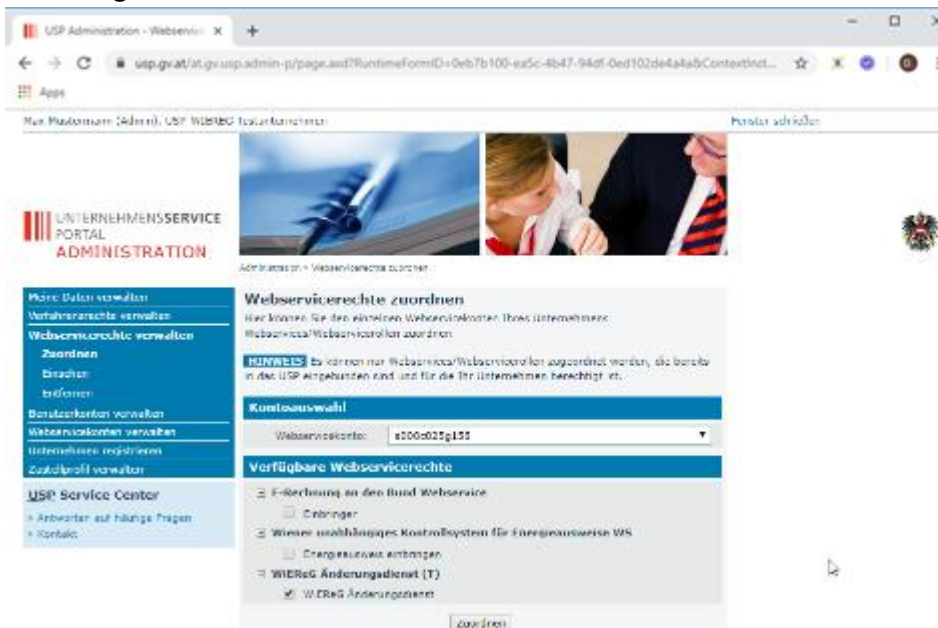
USP Administration - Webservic ×
+
usp.gv.at/at.gv.usp.admin-p/page.aspx?RuntimeFormID=0eb7b100-ea5c-4b47-94df-0ed102de4a4ab&ContextInst...
Apps

Max Mustermann (Admin), USP WIEREG Testunternehmen
Fenster schließen

UNTERNEHMENSSERVICE PORTAL ADMINISTRATION

Administration > Webservicerechte zuordnen

Meine Daten verwalten
Verfahrensrechte verwalten
Webservicerechte verwalten
Zuordnen
Einsehen
Entfernen
Benutzerkonten verwalten
Webservicekonten verwalten
Unternehmen registrieren
Zustellprofil verwalten

USP Service Center
> Antworten auf häufige Fragen
> Kontakt

Webservicerechte zuordnen
Hier können Sie den einzelnen Webservicekonten Ihres Unternehmens Webservices/Webservicerollen zuordnen.

HINWEIS Es können nur Webservices/Webservicerollen zugeordnet werden, die bereits in das USP eingebunden sind und für die Ihr Unternehmen berechtigt ist.

Kontoauswahl
Webservicekonto: s000c025g155

Verfügbare Webservicerechte
E-Rechnung an den Bund Webservice
Einbringer
Wiener unabhängiges Kontrollsystem für Energieausweise WS
Energieausweis einbringen
WIEReG Änderungsdienst (T)
WIEReG Änderungsdienst

zuordnen